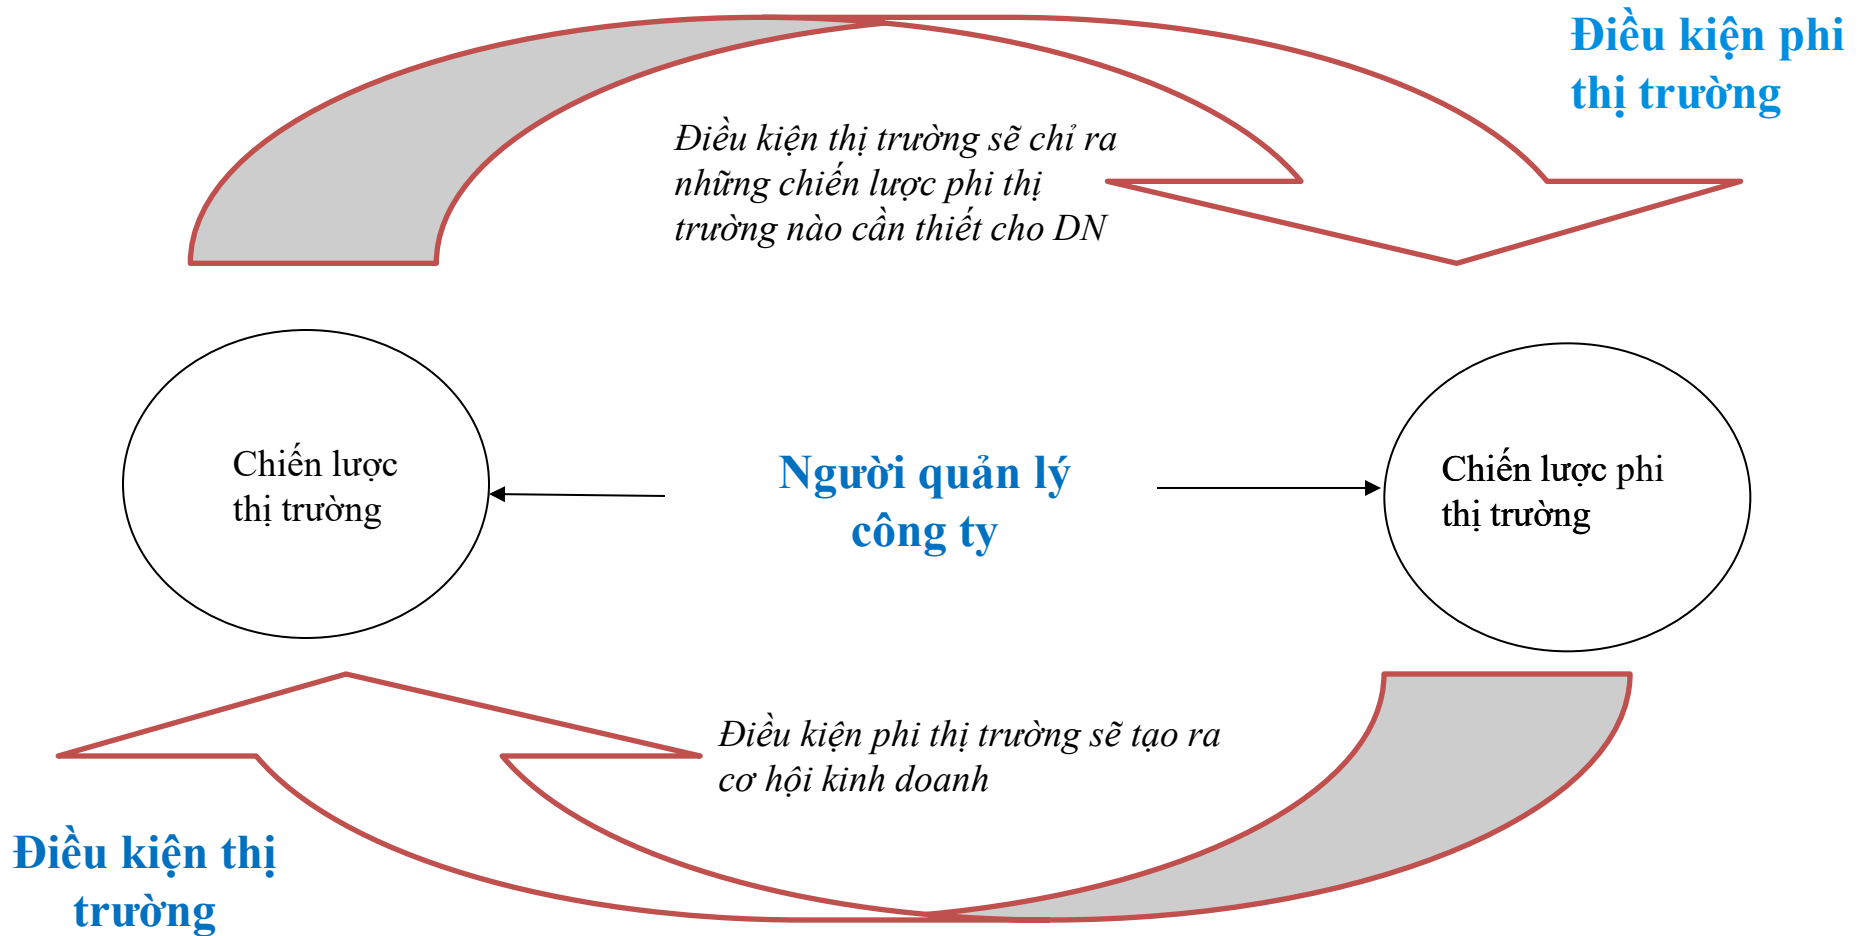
Điều kiện phi thị trường

Điều kiện thị trường sẽ chỉ ra những chiến lược phi thị trường nào cần thiết cho DN

Chiến lược thị trường

Người quản lý công ty

Chiến lược phi thị trường

Điều kiện phi thị trường sẽ tạo ra cơ hội kinh doanh

Điều kiện thị trường